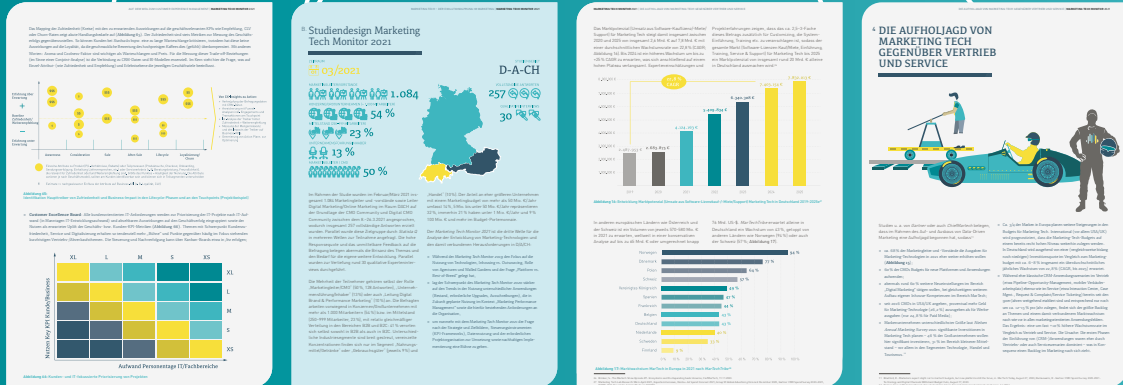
8. Studiendesign Marketing Tech Monitor 2021

D-A-CH

1.084

54 %

23 %

13 %

50 %

257

30

4. DIE AUFHOLJAGD VON MARKETING TECH GEGENÜBER VERTRIEB UND SERVICE

XL

L

M

S

XS

Nutzen Key KPI Kunde/Business

Aufwand Personentage IT/Fachbereiche

94 %

73 %

70 %

67 %

49 %

47 %

47 %

42 %

41 %

38 %

32 %